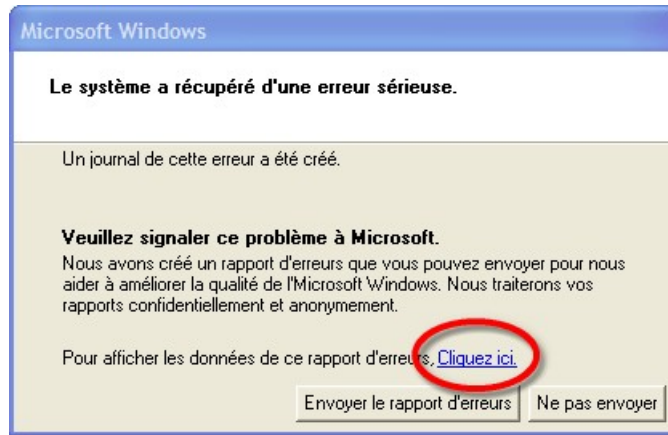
Microsoft Windows

Le système a récupéré d'une erreur sérieuse.

Un journal de cette erreur a été créé.

Veuillez signaler ce problème à Microsoft.

Nous avons créé un rapport d'erreurs que vous pouvez envoyer pour nous aider à améliorer la qualité de l'Microsoft Windows. Nous traiterons vos rapports confidentiellement et anonymement.

Pour afficher les données de ce rapport d'erreurs, Cliquez ici.

Envoyer le rapport d'erreurs

Ne pas envoyer